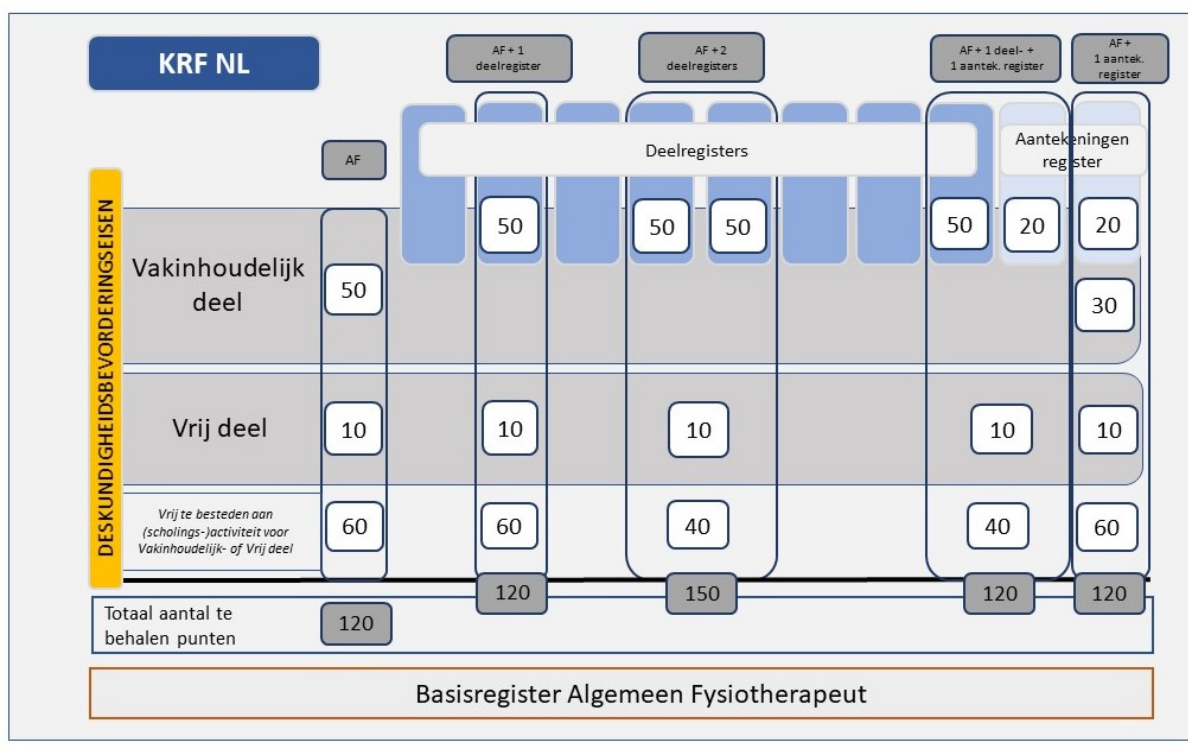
KRF NL

AF + 1 deelregister

AF + 2 deelregisters

AF + 1 deel- + 1 aantek. register

AF + 1 aantek. register

AF

Deelregisters

Aantekeningen register

DESKUNDIGHEIDSBEVORDERINGSEISEN

Vakinhoudelijk deel

50

50

50

50

50

20

20

30

Vrij deel

10

10

10

10

10

Vrij te besteden aan (scholings-)activiteit voor Vakinhoudelijk- of Vrij deel

60

60

40

40

60

120

150

120

120

Totaal aantal te behalen punten

120

Basisregister Algemeen Fysiotherapeut